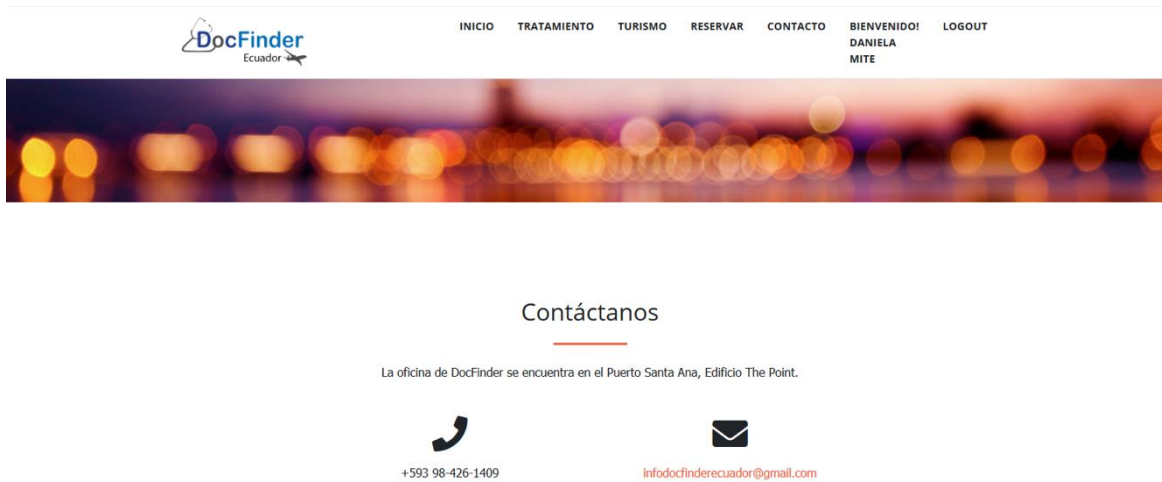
DocFinder
Ecuador

INICIO TRATAMIENTO TURISMO RESERVAR CONTACTO BIENVENIDO! DANIELA MITE LOGOUT

Contáctanos

La oficina de DocFinder se encuentra en el Puerto Santa Ana, Edificio The Point.

+593 98-426-1409

infodocfinderecuador@gmail.com